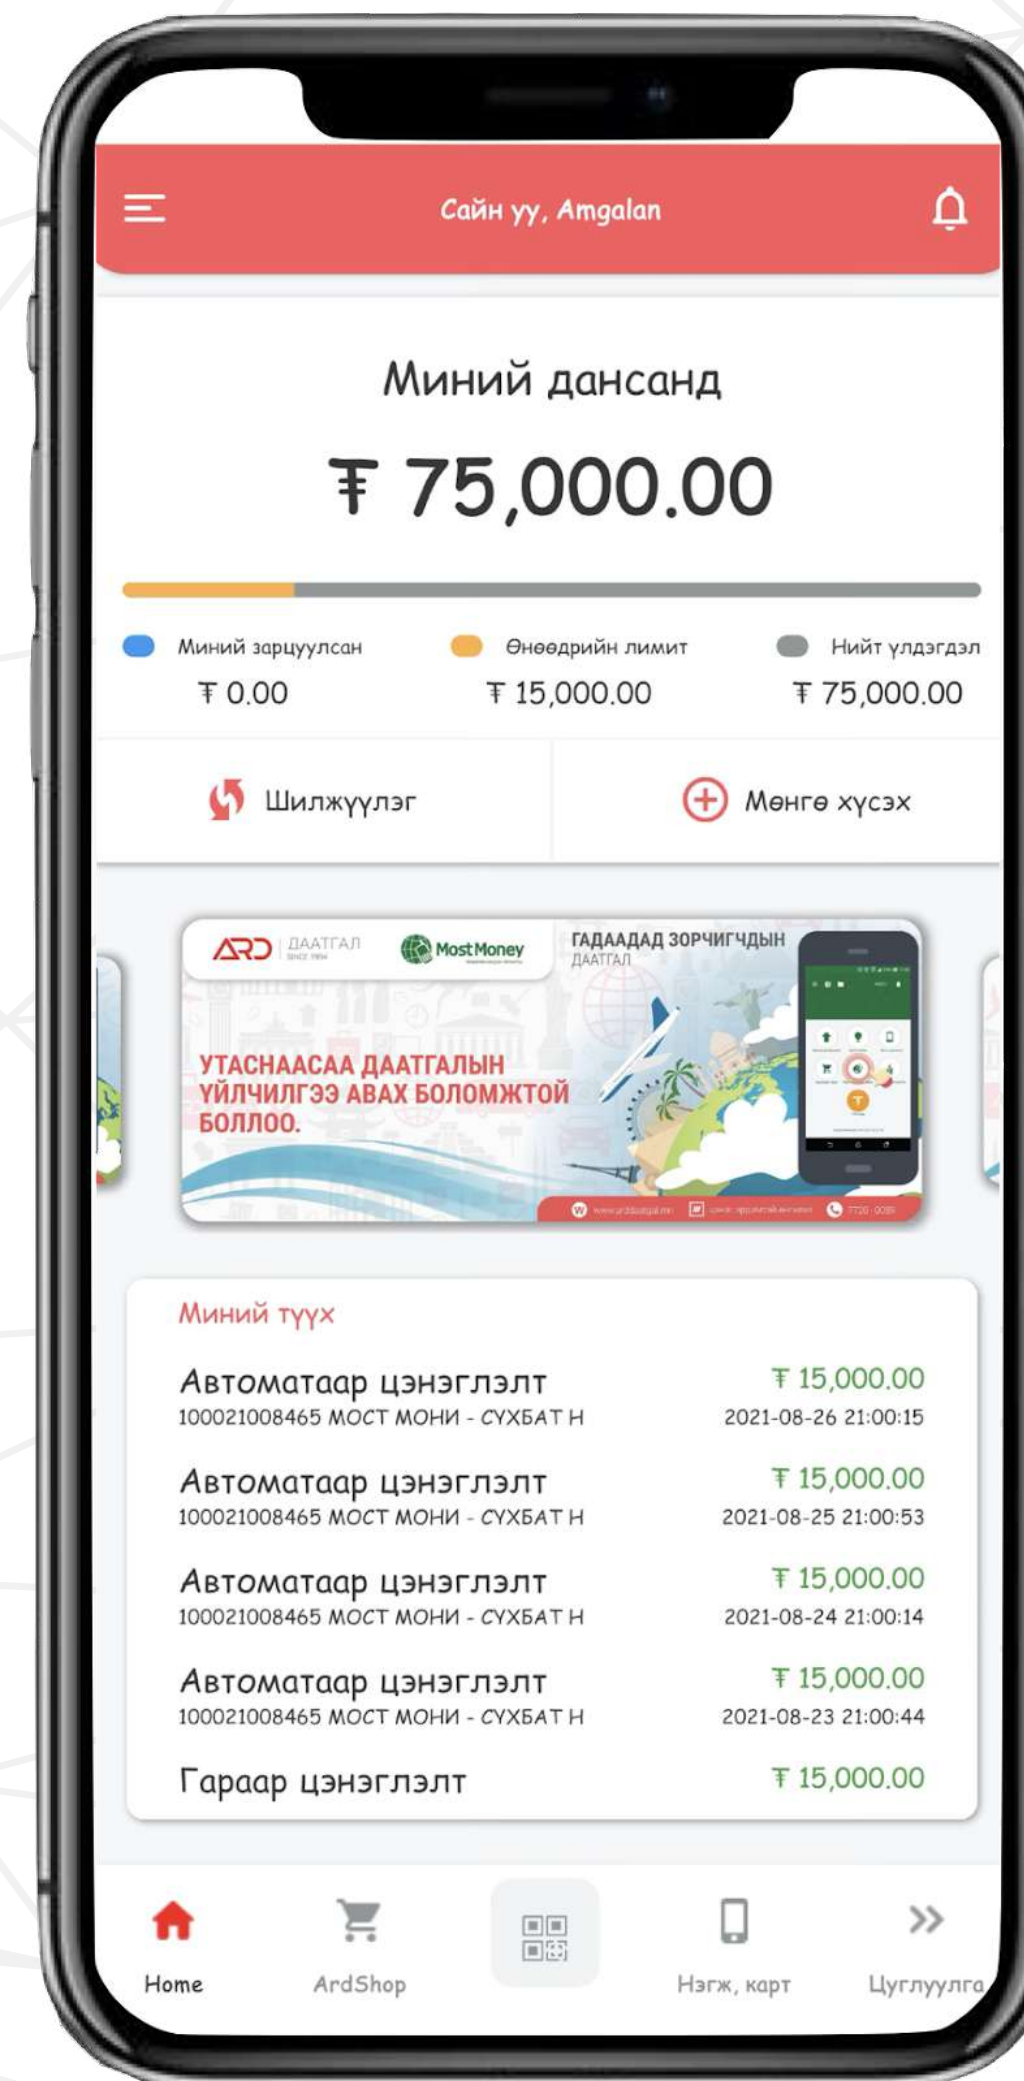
Сайн уу, Amgalan

Миний дансанд

₮ 75,000.00

Миний зарцуулсан
₮ 0.00

Өнөөдрийн лимит
₮ 15,000.00

Нийт үлдэгдэл
₮ 75,000.00

Шилжүүлэг

Мөнгө хүсэх

ARD ДААТГАЛ

MostMoney

ГАДААДАД ЗОРЧИГЧДЫН ДААТГАЛ

УТАСНААСАА ДААТГАЛЫН ҮЙЛЧИЛГЭЭ АВАХ БОЛОМЖТОЙ БОЛЛОО.

Миний түүх

Автоматаар цэнэглэлт
100021008465 МОСТ МОНИ - СҮХБАТ Н
₮ 15,000.00
2021-08-26 21:00:15

Автоматаар цэнэглэлт
100021008465 МОСТ МОНИ - СҮХБАТ Н
₮ 15,000.00
2021-08-25 21:00:53

Автоматаар цэнэглэлт
100021008465 МОСТ МОНИ - СҮХБАТ Н
₮ 15,000.00
2021-08-24 21:00:14

Автоматаар цэнэглэлт
100021008465 МОСТ МОНИ - СҮХБАТ Н
₮ 15,000.00
2021-08-23 21:00:44

Гараар цэнэглэлт
₮ 15,000.00

Home

ArdShop

Нэгж, карт

Цуглуулга